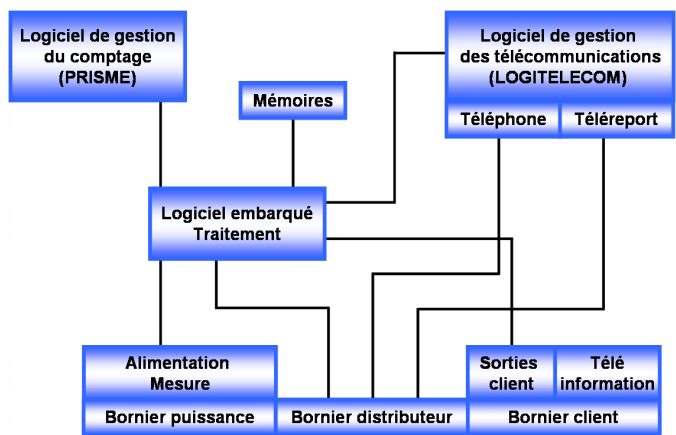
Logiciel de gestion du comptage (PRISME)

Mémoires

Logiciel de gestion des télécommunications (LOGITELECOM)

Téléphone

Téléreport

Logiciel embarqué Traitement

Alimentation Mesure

Sorties client

Télé information

Bornier puissance

Bornier distributeur

Bornier client